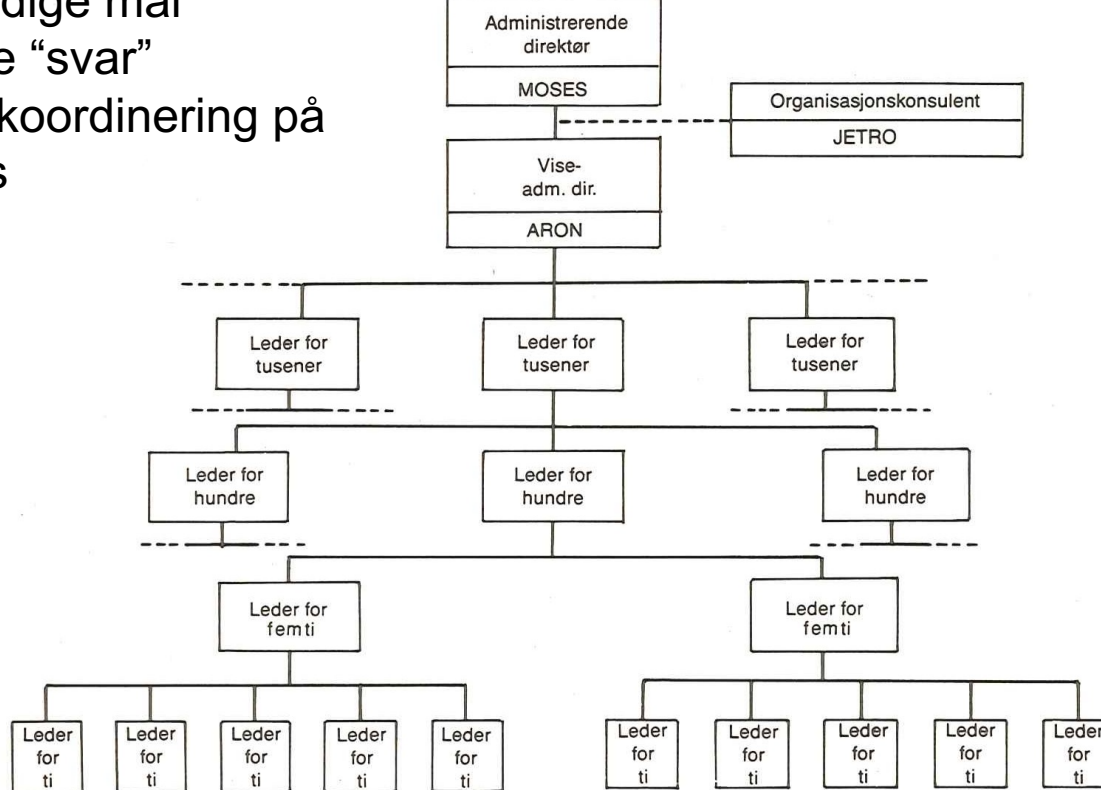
dige mål
e "svar"
koordinering på
s

Administrerende direktør
MOSES

Organisasjonskonsulent
JETRO

Vise-adm. dir.
ARON

Leder for tusener

Leder for tusener

Leder for tusener

Leder for hundre

Leder for hundre

Leder for hundre

Leder for femti

Leder for femti

Leder for ti

Leder for ti

Leder for ti

Leder for ti

Leder for ti

Leder for ti

Leder for ti

Leder for ti

Leder for ti

Leder for ti